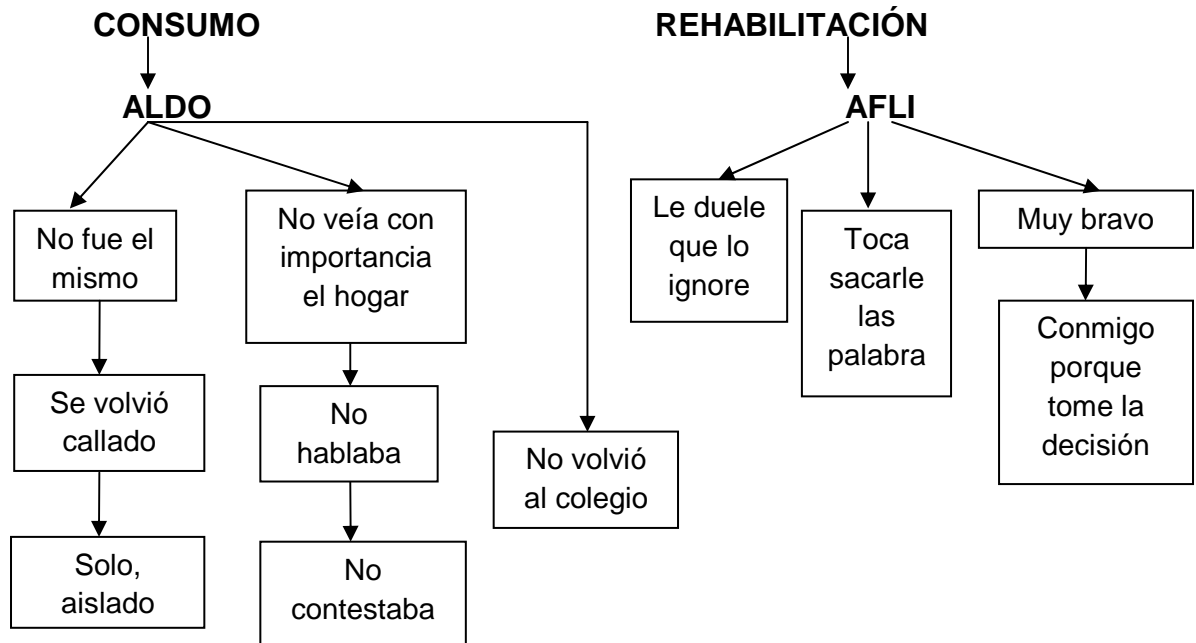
CONSUMO

ALDO

No fue el mismo

Se volvió callado

Solo, aislado

No veía con importancia el hogar

No hablaba

No contestaba

No volvió al colegio

REHABILITACIÓN

AFLI

Le duele que lo ignore

Toca sacarle las palabra

Muy bravo

Conmigo porque tome la decisión